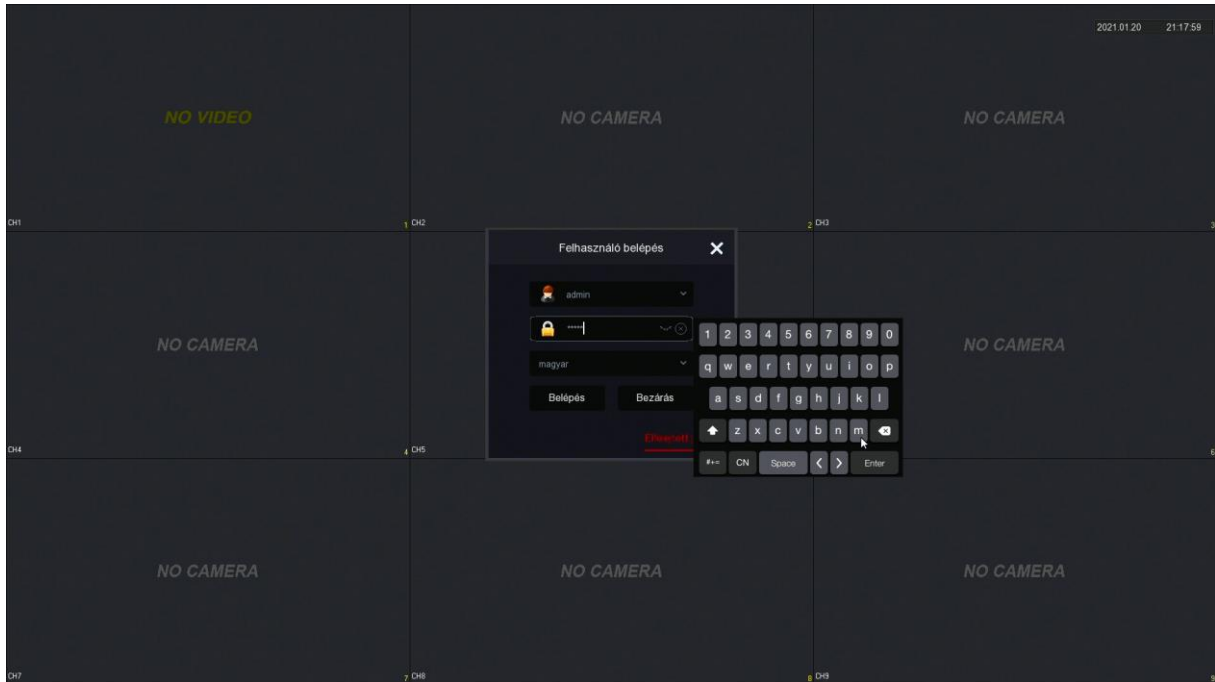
2021.01.20 21:17:59

NO VIDEO

CH1 1

NO CAMERA

CH2 2

NO CAMERA

CH3 3

NO CAMERA

CH4 4

CH5

NO CAMERA

6

NO CAMERA

CH7 7

NO CAMERA

CH8 8

NO CAMERA

CH9 9

Felhasználó belépés

admin

•••••

magyar

Belépés

Bezárás

Elfelejtett

1 2 3 4 5 6 7 8 9 0
q w e r t y u i o p
a s d f g h j k l
z x c v b n m
#+= CN Space Enter